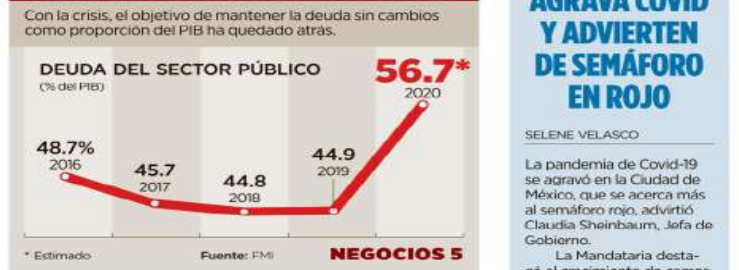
Con la crisis, el objetivo de mantener la deuda sin cambios como proporción del PIB ha quedado atrás.

DEUDA DEL SECTOR PÚBLICO
(% del PIB)

56.7*
2020

48.7%
2016

45.7
2017

44.8
2018

44.9
2019

* Estimado

Fuente: FMI

NEGOCIOS 5

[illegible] COVID Y ADVIERTEN DE SEMÁFORO EN ROJO

SELENE VELASCO

La pandemia de Covid-19 se agravó en la Ciudad de México, que se acerca más al semáforo rojo, advirtió Claudia Sheinbaum, Jefa de Gobierno.

La Mandataria desta-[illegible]